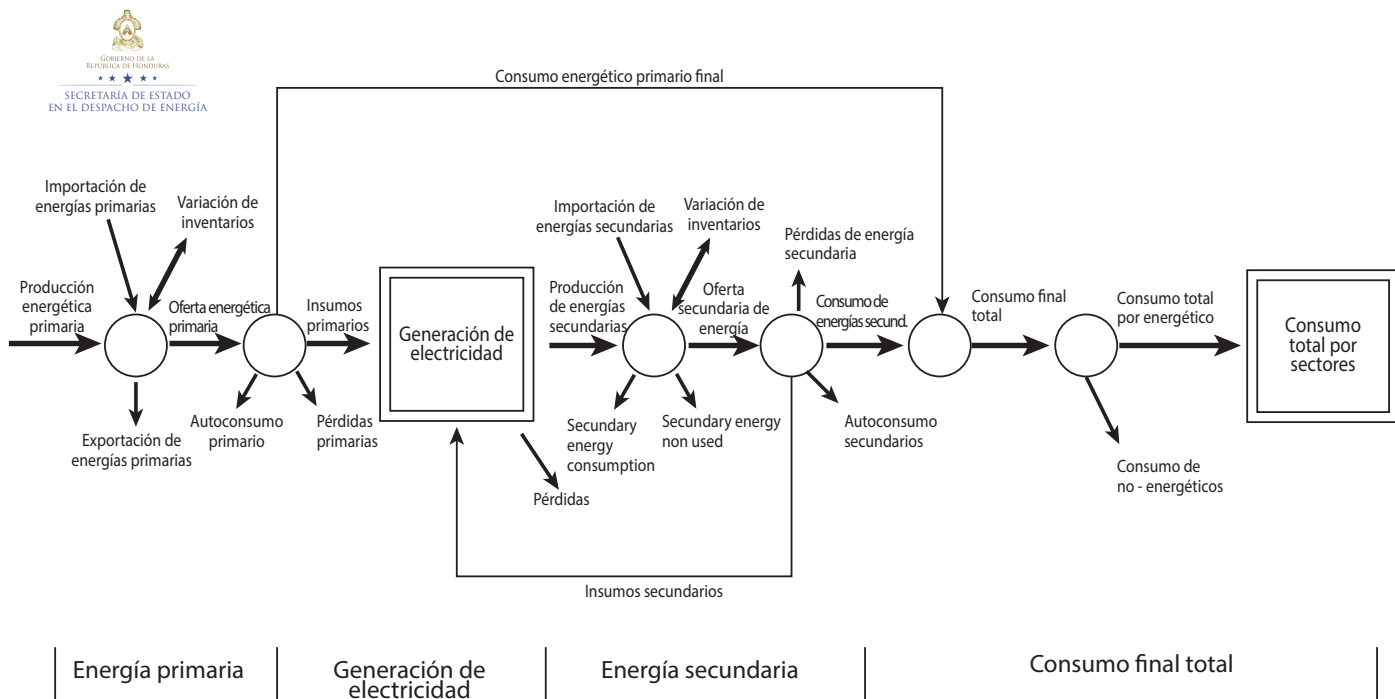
Gobierno de la República de Honduras
SECRETARÍA DE ESTADO EN EL DESPACHO DE ENERGÍA

Consumo energético primario final

Importación de energías primarias

Variación de inventarios

Producción energética primaria

Oferta energética primaria

Insumos primarios

Exportación de energías primarias

Autoconsumo primario

Pérdidas primarias

Generación de electricidad

Pérdidas

Importación de energías secundarias

Variación de inventarios

Producción de energías secundarias

Oferta secundaria de energía

Secundary energy consumption

Secundary energy non used

Pérdidas de energía secundaria

Consumo de energías secund.

Autoconsumo secundarios

Consumo final total

Consumo total por energético

Consumo de no - energéticos

Consumo total por sectores

Insumos secundarios

Energía primaria | Generación de electricidad | Energía secundaria | Consumo final total